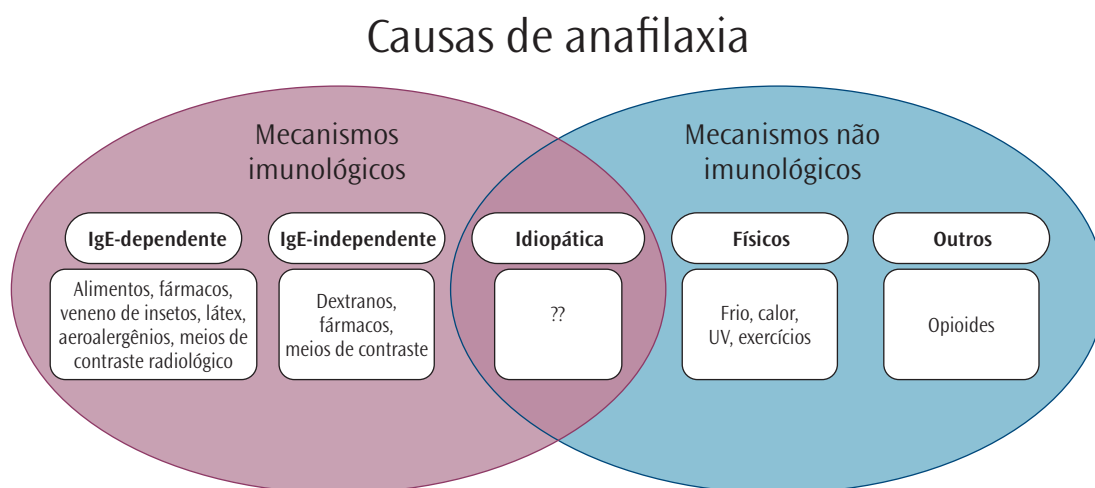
Causas de anafilaxia

Mecanismos imunológicos

Mecanismos não imunológicos

IgE-dependente

Alimentos, fármacos, veneno de insetos, látex, aeroalergênios, meios de contraste radiológico

IgE-independente

Dextranos, fármacos, meios de contraste

Idiopática

??

Físicos

Frio, calor, UV, exercícios

Outros

Opioides